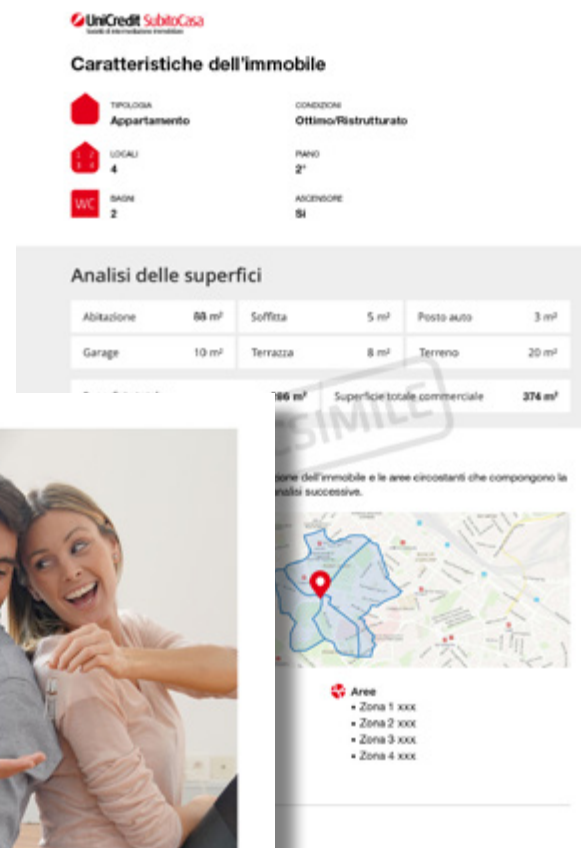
UniCredit SubitoCasa
Società di intermediazione immobiliare

Caratteristiche dell'immobile

TIPOLOGIA
Appartamento

CONDIZIONI
Ottimo/Ristrutturato

LOCALI
4

PIANO
2°

WC
BAGNI
2

ASCENSORE
Sì

Analisi delle superfici

| Abitazione | 88 m² | Soffitta | 5 m² | Posto auto | 3 m² |
|---|---|---|---|---|---|
| Garage | 10 m² | Terrazza | 8 m² | Terreno | 20 m² |
| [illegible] | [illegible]86 m² | Superficie totale commerciale | 374 m² | | |

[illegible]SIMILE

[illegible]one dell'immobile e le aree circostanti che compongono la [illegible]nalisi successive.

Aree
• Zona 1 xxx
• Zona 2 xxx
• Zona 3 xxx
• Zona 4 xxx